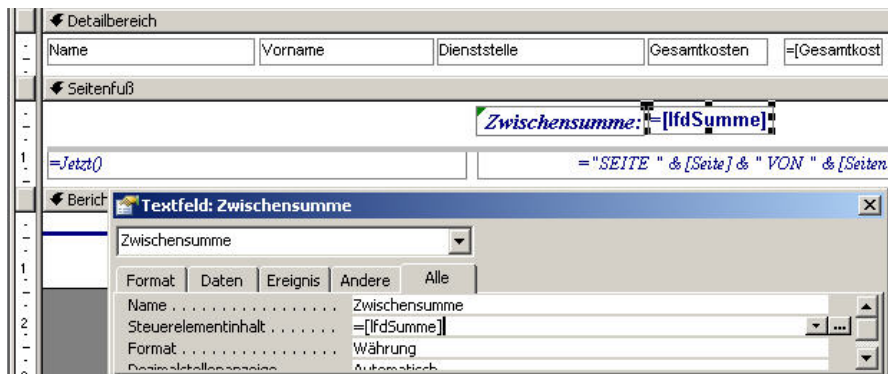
Detailbereich
Name | Vorname | Dienststelle | Gesamtkosten | =[Gesamtkost
Seitenfuß
Zwischensumme: =[lfdSumme]
=Jetzt() | ="SEITE " & [Seite] & " VON " & [Seiten
Berich
1
2
Textfeld: Zwischensumme
Zwischensumme
Format | Daten | Ereignis | Andere | Alle
Name . . . . . . . . . . . . . . . . . Zwischensumme
Steuerelementinhalt . . . . . . . =[lfdSumme]
Format . . . . . . . . . . . . . . . . Währung
Dezimalstellenanzeige . . . . . Automatisch